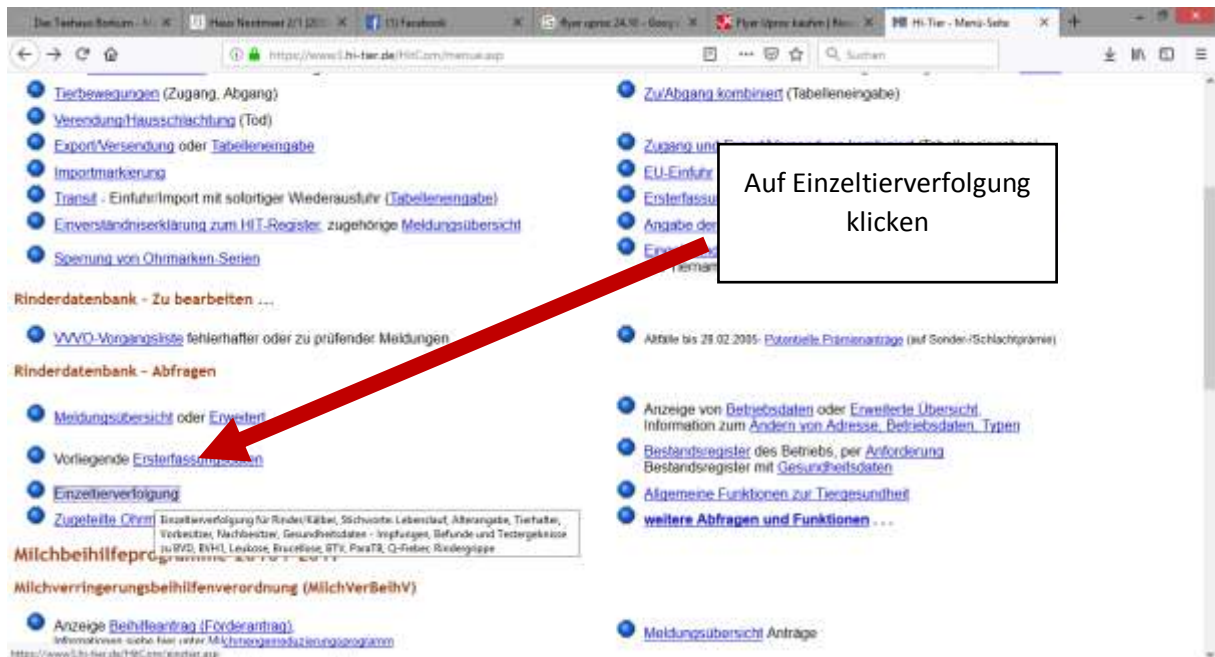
Das Teehaus Borkum - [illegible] | Haus Nordmeer 2/1 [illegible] | (1) Facebook | flyer uprinz 24.10 - Goog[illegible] | Flyer Uprinz kaufen | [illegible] | HI-Tier - Menü-Seite

https://www1.hi-tier.de/HitCom/menue.asp

Suchen

Tierbewegungen (Zugang, Abgang)

Verendung/Hausschlachtung (Tod)

Export/Versendung oder Tabelleneingabe

Importmarkierung

Transit - Einfuhr/Import mit sofortiger Wiederausfuhr (Tabelleneingabe)

Einverständniserklärung zum HIT-Register, zugehörige Meldungsübersicht

Sperrung von Ohrmarken-Serien

Zu/Abgang kombiniert (Tabelleneingabe)

Zugang und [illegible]

EU-Einfuhr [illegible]

Ersterfassu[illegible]

Angabe de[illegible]

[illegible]

Auf Einzeltierverfolgung klicken

Rinderdatenbank - Zu bearbeiten ...

VVVO-Vorgangsliste fehlerhafter oder zu prüfender Meldungen

Altfälle bis 28.02.2005: Potentielle Prämienanträge (auf Sonder-/Schlachtprämie)

Rinderdatenbank - Abfragen

Meldungsübersicht oder Erweitert

Vorliegende Ersterfassungsdaten

Einzeltierverfolgung

Zugeteilte Ohrm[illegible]

Einzeltierverfolgung für Rinder/Kälber, Stichworte: Lebenslauf, Altersangabe, Tierhalter, Vorbesitzer, Nachbesitzer, Gesundheitsdaten - Impfungen, Befunde und Testergebnisse zu BVD, BHV1, Leukose, Brucellose, BTV, ParaTB, Q-Fieber, Rindergrippe

Anzeige von Betriebsdaten oder Erweiterte Übersicht. Information zum Ändern von Adresse, Betriebsdaten, Typen

Bestandsregister des Betriebs, per Anforderung Bestandsregister mit Gesundheitsdaten

Allgemeine Funktionen zur Tiergesundheit

weitere Abfragen und Funktionen ...

Milchbeihilfepro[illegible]

Milchverringerungsbeihilfenverordnung (MilchVerBeihV)

Anzeige Beihilfeantrag (Förderantrag). Informationen siehe hier unter Milchmengenreduzierungsprogramm

Meldungsübersicht Anträge

https://www1.hi-tier.de/HitCom/einzeltier.asp